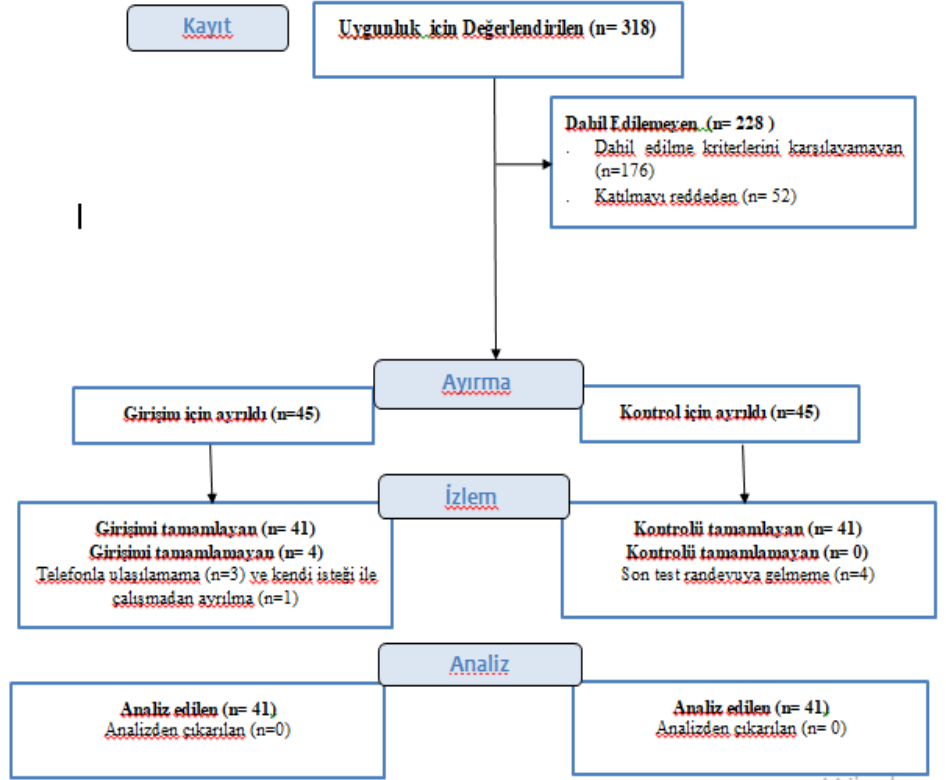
Kayıt

Uygunluk için Değerlendirilen (n= 318)

Dahil Edilemeyen (n= 228 )
. Dahil edilme kriterlerini karşılayamayan (n=176)
. Katılmayı reddeden (n= 52)

Ayırma

Girişim için ayrıldı (n=45)

Kontrol için ayrıldı (n=45)

İzlem

Girişimi tamamlayan (n= 41)
Girişimi tamamlamayan (n= 4)
Telefonla ulaşılamama (n=3) ve kendi isteği ile çalışmadan ayrılma (n=1)

Kontrolü tamamlayan (n= 41)
Kontrolü tamamlamayan (n= 0)
Son test randevuya gelmeme (n=4)

Analiz

Analiz edilen (n= 41)
Analizden çıkarılan (n=0)

Analiz edilen (n= 41)
Analizden çıkarılan (n= 0)